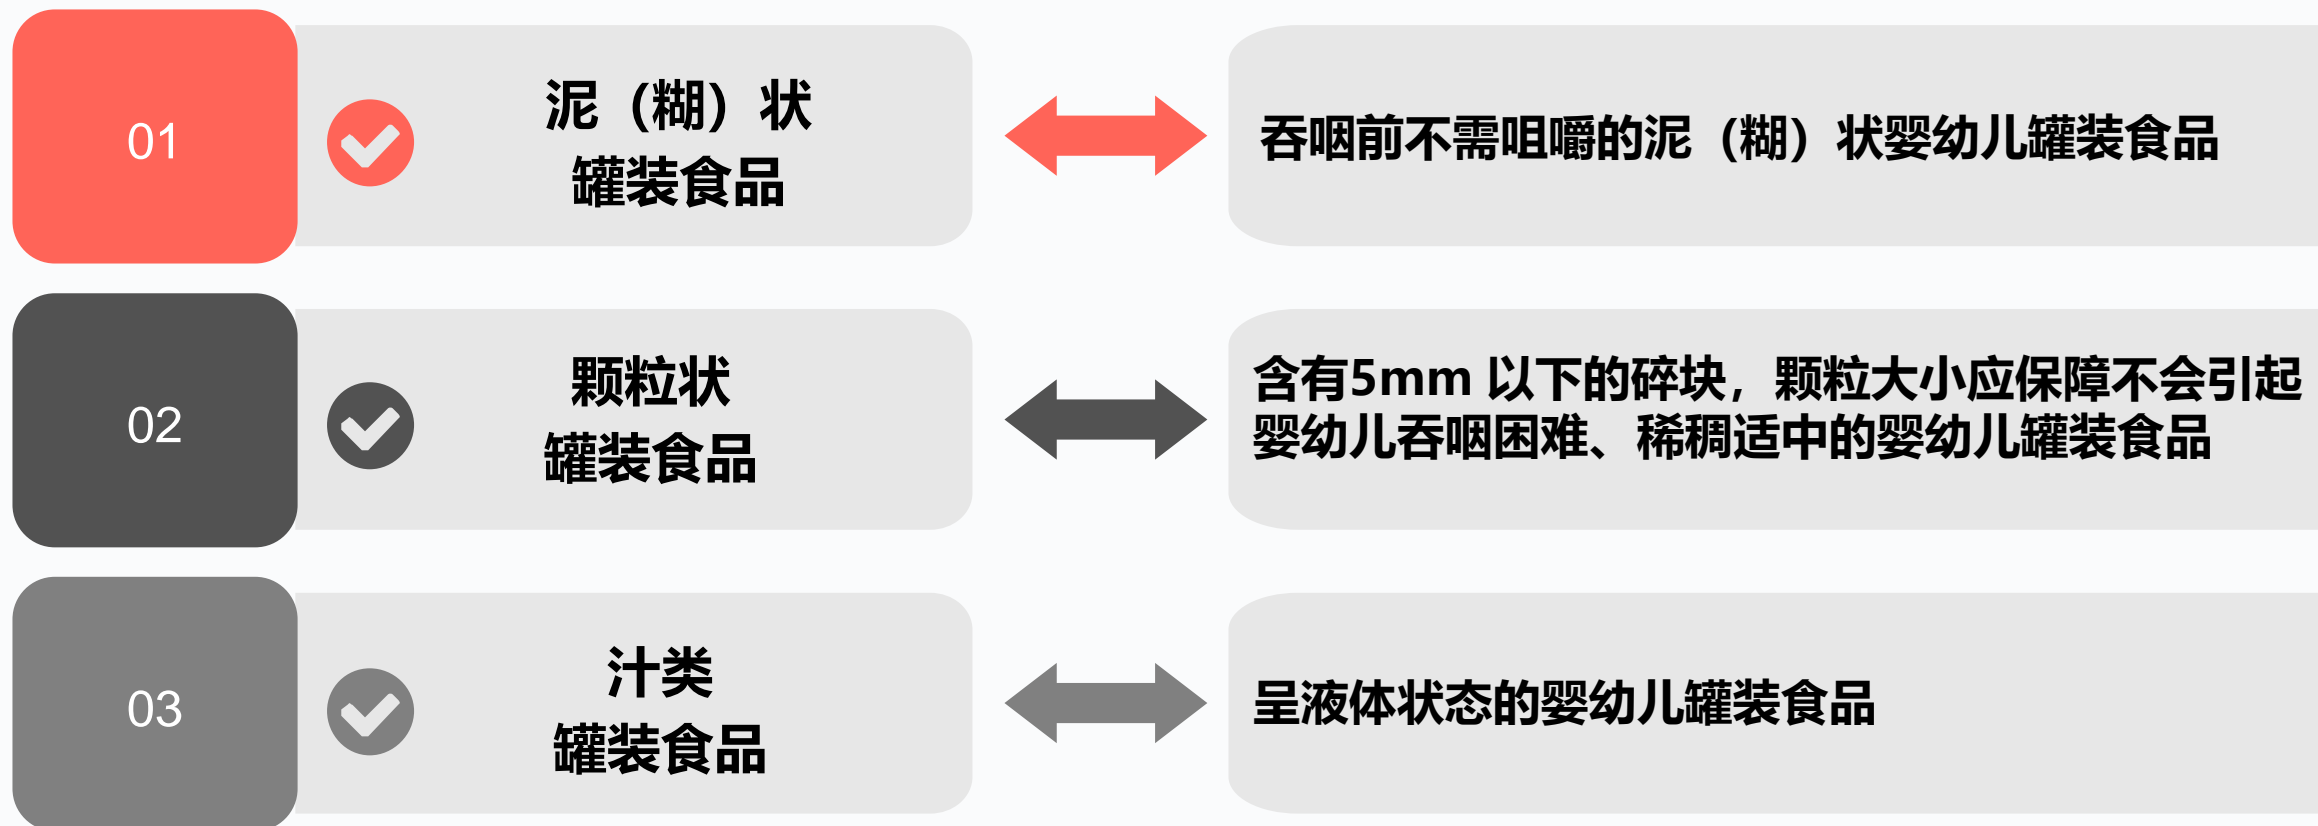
01

泥（糊）状
罐装食品

吞咽前不需咀嚼的泥（糊）状婴幼儿罐装食品

02

颗粒状
罐装食品

含有5mm 以下的碎块，颗粒大小应保障不会引起婴幼儿吞咽困难、稀稠适中的婴幼儿罐装食品

03

汁类
罐装食品

呈液体状态的婴幼儿罐装食品